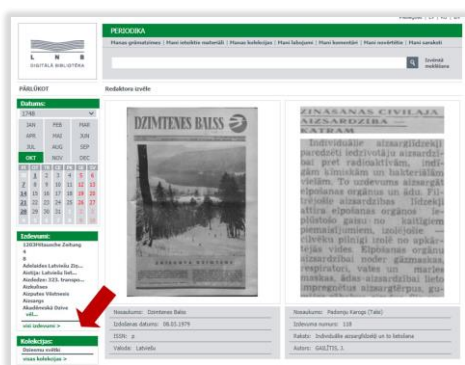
PERIODIKA

Manas grāmatzīmes | Mani izlaiktie materiāli | Manas kolekcijas | Mani labojumi | Mani komentāri | Mani novērtētie | Mani saraksti

LNB
DIGITĀLĀ BIBLIOTĒKA

Izvērstā meklēšana

PĀRLŪKOT

Redaktora izvēle

Datums:
1748

| JAN | FEB | MAR |
|---|---|---|
| APR | MAI | JUN |
| JUL | AUG | SEP |
| OKT | NOV | DEC |

| | | | | | | |
|---|---|---|---|---|---|---|
| 1 | 2 | 3 | 4 | 5 | 6 | |
| 7 | 8 | 9 | 10 | 11 | 12 | 13 |
| 14 | 15 | 16 | 17 | 18 | 19 | 20 |
| 21 | 22 | 23 | 24 | 25 | 26 | 27 |
| 28 | 29 | 30 | 31 | | | |

Izdevumi:
1263Hitlausche Zeitung
6
8
Adelaides Latviešu Zi...
Aizkraukles Ziņas...
Aizkulises
Aizpūtes Vēstnesis
Aizsargs
Akadēmiskā Dzīve
visi izdevumi >

Kolekcijas:
Dzimtās vēstis
visas kolekcijas >

DZIMTENES BALSS

ZINĀŠANAS CIVILĀJĀ AIZSARDZĪBĀ
KATRAM

Individuālie aizsardzības līdzekļi paredzēti iedzīvotāju aizsardzībai pret radioaktīvām, indīgām ķīmiskām un bakteriāliem vielām. To uzdevums aizsargāt elpošanas orgānus un ādu. Filtrējošie aizsardzības līdzekļi attīra elpošanas orgānos iepludināto gaisu no kaitīgiem piemaisījumiem, izolējošie — cilvēku pilnīgi izolē no apkārtējās vides. Elpošanas orgānu aizsardzībai noder gāzmaskas, respiratori, vates un marles maskas, ādas aizsardzībai lieto impregnētus aizsargtērpus, gu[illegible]

Nosaukums: Dzimtenes Balss
Izdošanas datums: 08.03.1979
ISSN: 2
Valoda: Latviešu

Nosaukums: Padomju Karogs (Talsi)
Izdevuma numurs: 118
Raksts: Individuālie aizsardzības un to lietošana
Autors: GAILĪTIS, J.